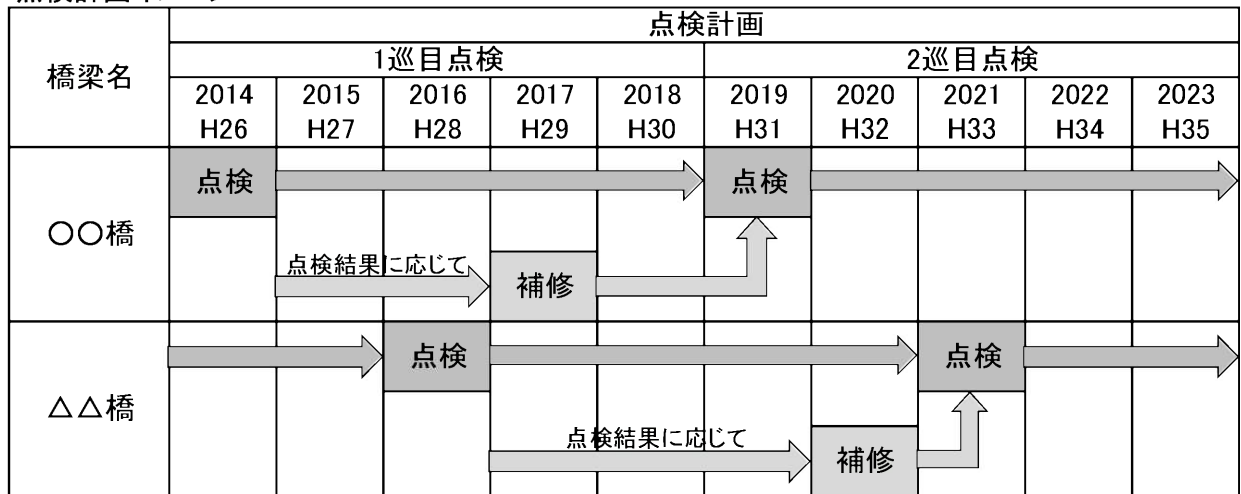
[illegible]

| 橋梁名 | 点検計画 | | | | | | | | | |
|---|---|---|---|---|---|---|---|---|---|---|
| | 1巡目点検 | | | | | 2巡目点検 | | | | |
| | 2014 H26 | 2015 H27 | 2016 H28 | 2017 H29 | 2018 H30 | 2019 H31 | 2020 H32 | 2021 H33 | 2022 H34 | 2023 H35 |
| ○○橋 | 点検 | 点検結果に応じて | | 補修 | | 点検 | | | | |
| △△橋 | | | 点検 | 点検結果に応じて | | | 補修 | 点検 | | |